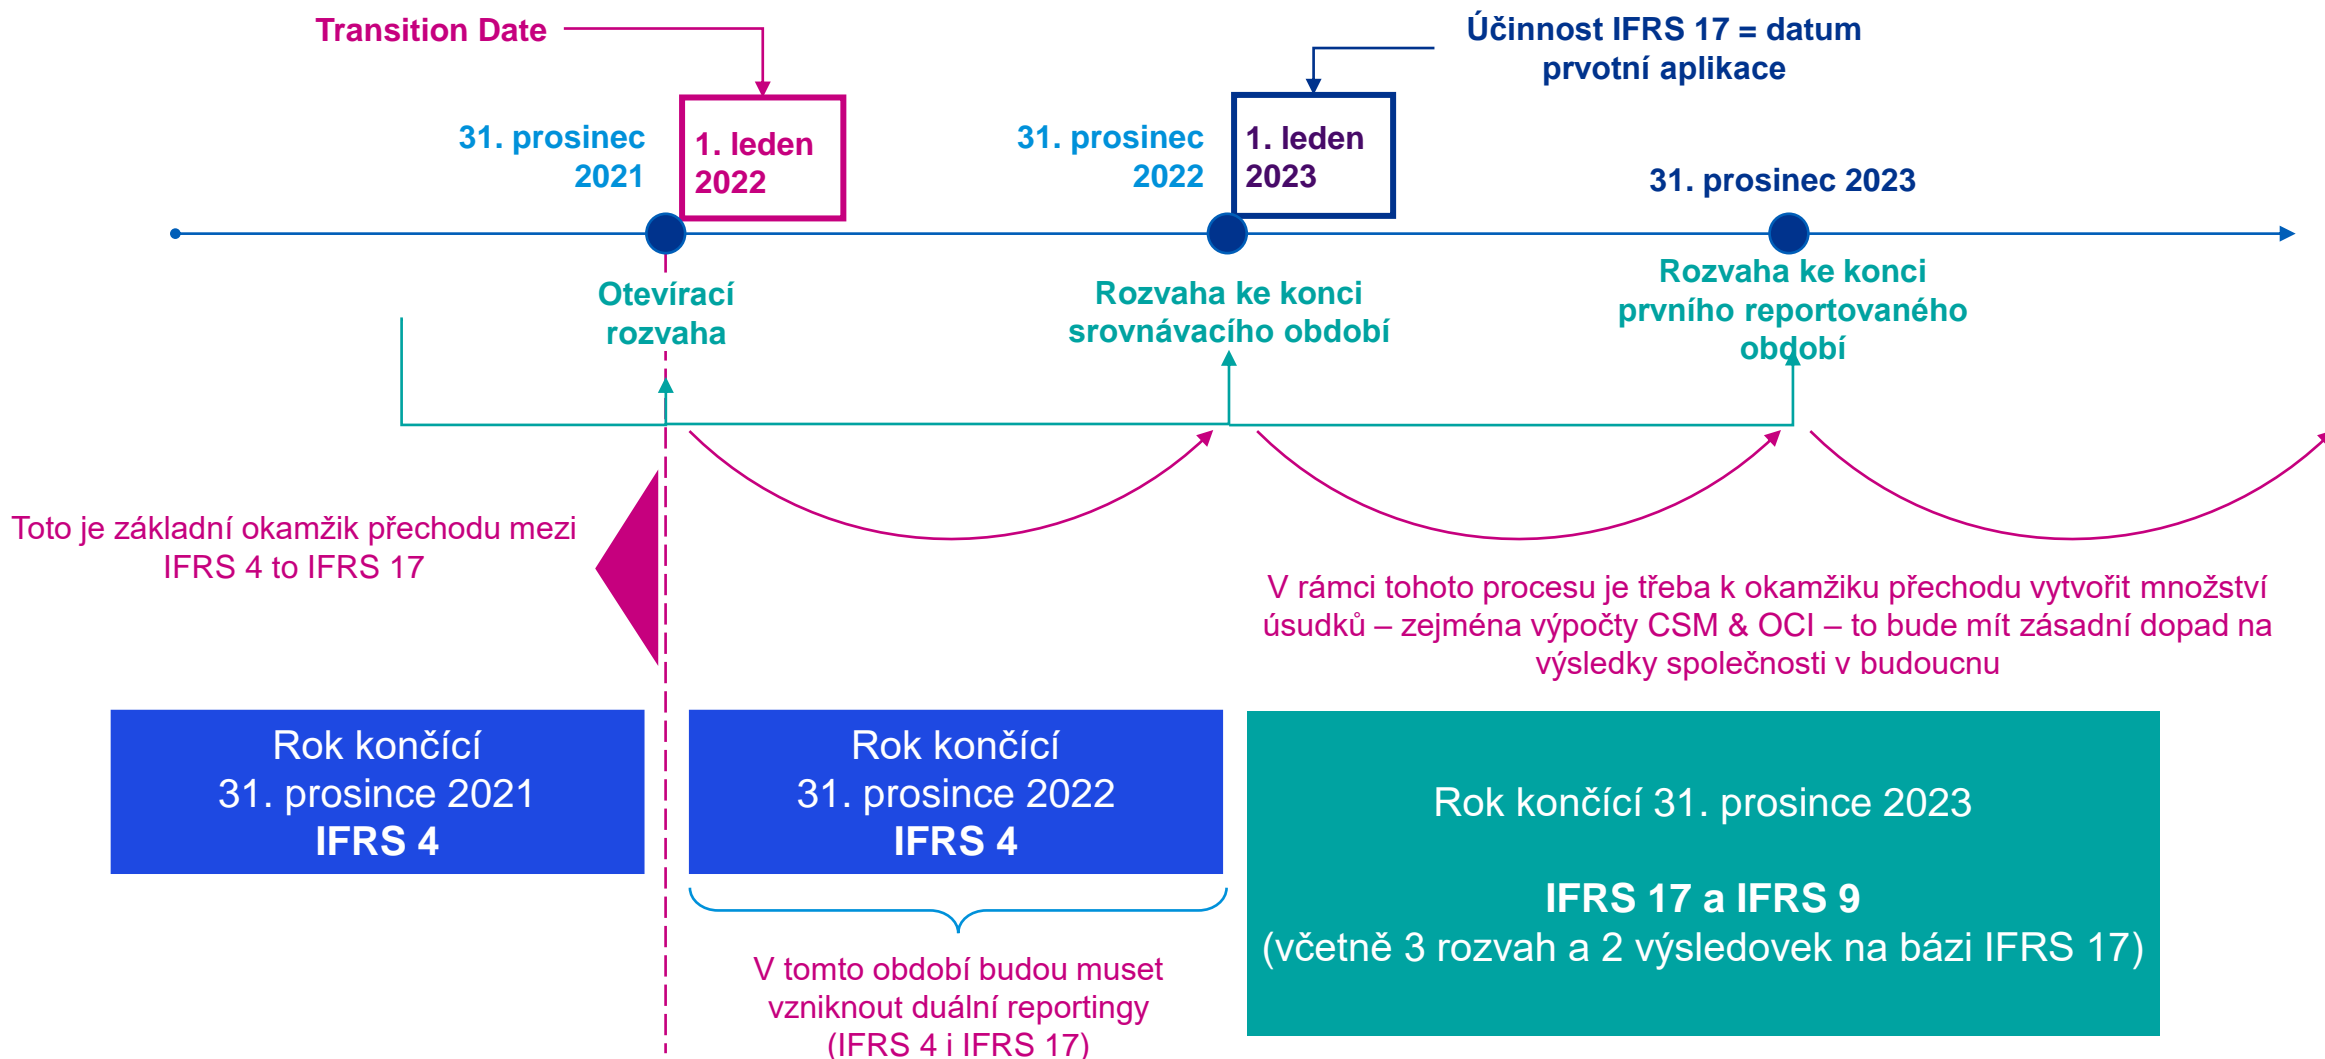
Transition Date

Účinnost IFRS 17 = datum prvotní aplikace

31. prosinec 2021

1. leden 2022

31. prosinec 2022

1. leden 2023

31. prosinec 2023

Otevírací rozvaha

Rozvaha ke konci srovnávacího období

Rozvaha ke konci prvního reportovaného období

Toto je základní okamžik přechodu mezi IFRS 4 to IFRS 17

V rámci tohoto procesu je třeba k okamžiku přechodu vytvořit množství úsudků – zejména výpočty CSM & OCI – to bude mít zásadní dopad na výsledky společnosti v budoucnu

Rok končící 31. prosince 2021 **IFRS 4**

Rok končící 31. prosince 2022 **IFRS 4**

Rok končící 31. prosince 2023

**IFRS 17 a IFRS 9**
(včetně 3 rozvah a 2 výsledovek na bázi IFRS 17)

V tomto období budou muset vzniknout duální reportingy (IFRS 4 i IFRS 17)